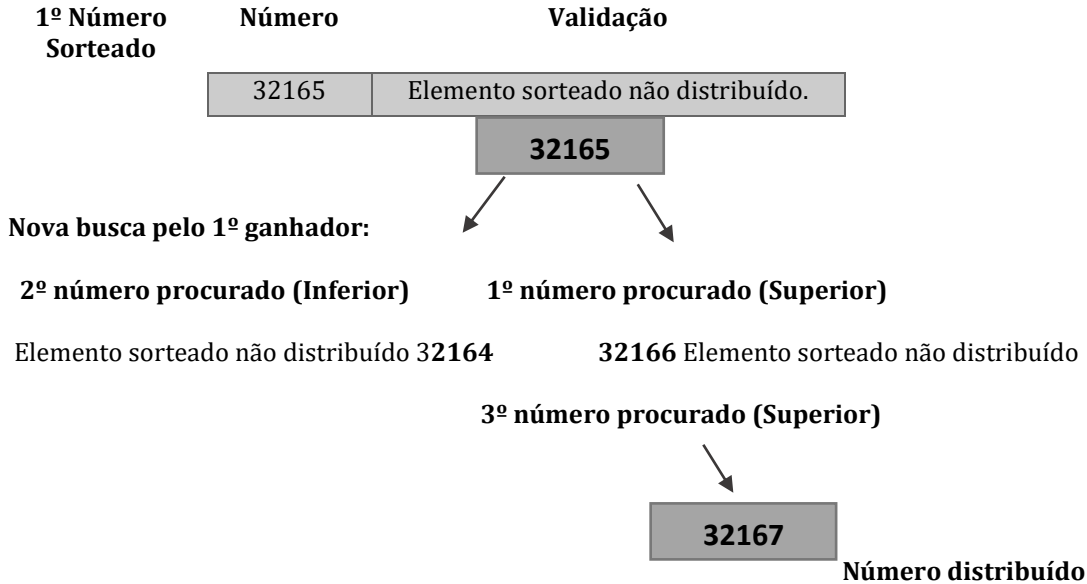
1º Número Sorteado | Número | Validação

| | |
|---|---|
| 32165 | Elemento sorteado não distribuído. |

32165

Nova busca pelo 1º ganhador:

2º número procurado (Inferior)

1º número procurado (Superior)

Elemento sorteado não distribuído 32164

32166 Elemento sorteado não distribuído

3º número procurado (Superior)

32167

Número distribuído